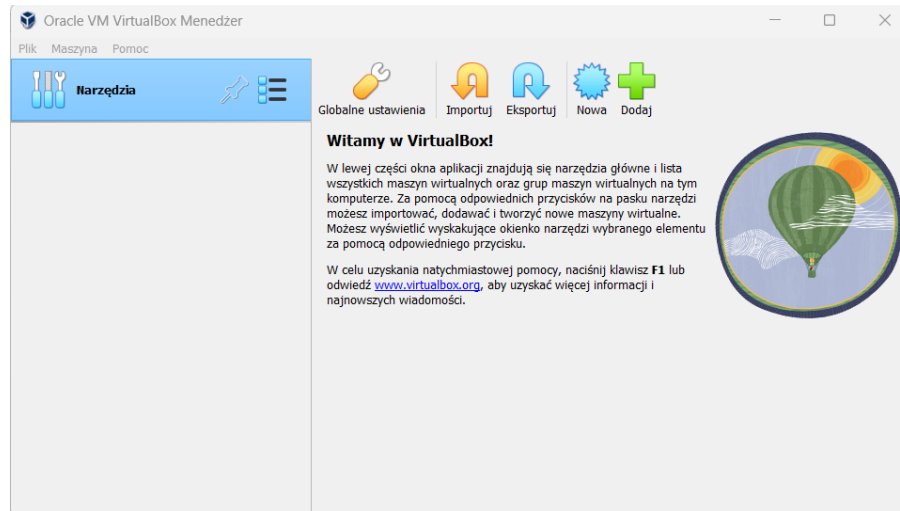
Oracle VM VirtualBox Menedżer

Plik Maszyna Pomoc

Narzędzia

Globalne ustawienia Importuj Eksportuj Nowa Dodaj

Witamy w VirtualBox!

W lewej części okna aplikacji znajdują się narzędzia główne i lista wszystkich maszyn wirtualnych oraz grup maszyn wirtualnych na tym komputerze. Za pomocą odpowiednich przycisków na pasku narzędzi możesz importować, dodawać i tworzyć nowe maszyny wirtualne. Możesz wyświetlić wyskakujące okienko narzędzi wybranego elementu za pomocą odpowiedniego przycisku.

W celu uzyskania natychmiastowej pomocy, naciśnij klawisz F1 lub odwiedź www.virtualbox.org, aby uzyskać więcej informacji i najnowszych wiadomości.